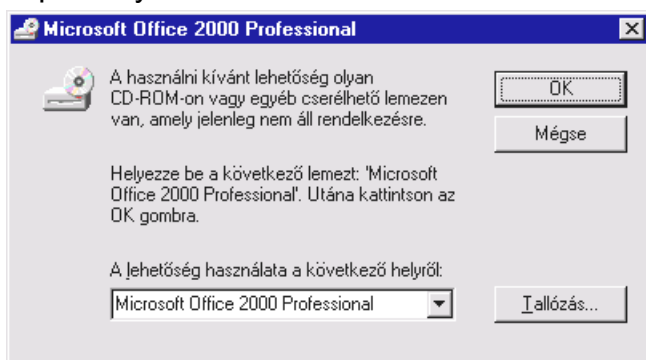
Microsoft Office 2000 Professional

A használni kívánt lehetőség olyan CD-ROM-on vagy egyéb cserélhető lemezen van, amely jelenleg nem áll rendelkezésre.

OK

Mégse

Helyezze be a következő lemezt: 'Microsoft Office 2000 Professional'. Utána kattintson az OK gombra.

A lehetőség használata a következő helyről:

Microsoft Office 2000 Professional

Tallózás...